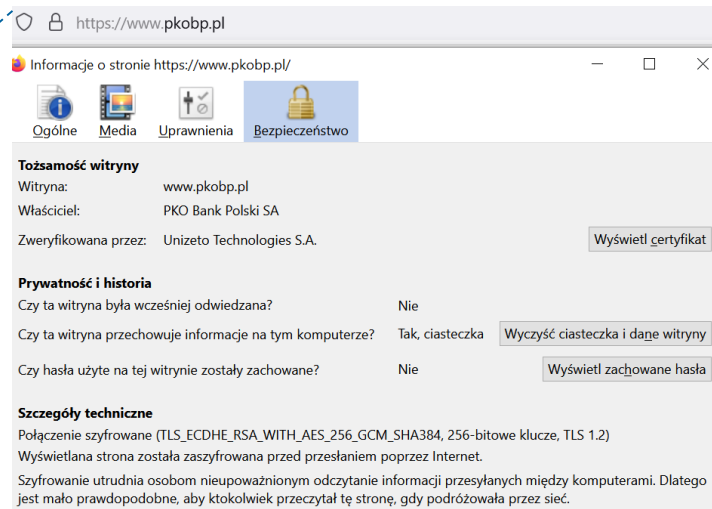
https://www.pkobp.pl

Informacje o stronie https://www.pkobp.pl/

Ogólne Media Uprawnienia Bezpieczeństwo

Tożsamość witryny
Witryna: www.pkobp.pl
Właściciel: PKO Bank Polski SA
Zweryfikowana przez: Unizeto Technologies S.A.
Wyświetl certyfikat

Prywatność i historia
Czy ta witryna była wcześniej odwiedzana? Nie
Czy ta witryna przechowuje informacje na tym komputerze? Tak, ciasteczka
Wyczyść ciasteczka i dane witryny
Czy hasła użyte na tej witrynie zostały zachowane? Nie
Wyświetl zachowane hasła

Szczegóły techniczne
Połączenie szyfrowane (TLS_ECDHE_RSA_WITH_AES_256_GCM_SHA384, 256-bitowe klucze, TLS 1.2)
Wyświetlana strona została zaszyfrowana przed przesłaniem poprzez Internet.

Szyfrowanie utrudnia osobom nieupoważnionym odczytanie informacji przesyłanych między komputerami. Dlatego jest mało prawdopodobne, aby ktokolwiek przeczytał tę stronę, gdy podróżowała przez sieć.